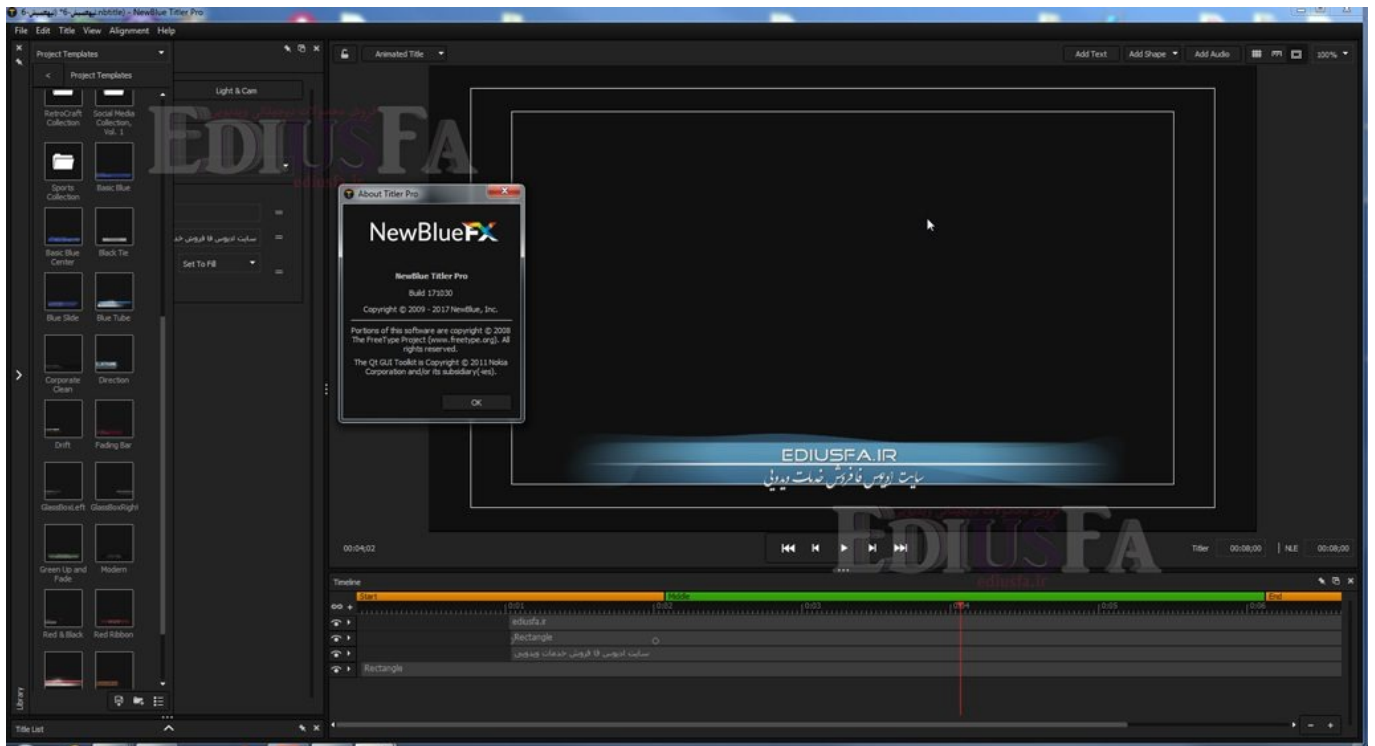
6-انیمیشن (6-انیمیشن nbtitle) - NewBlue Titler Pro

File Edit Title View Alignment Help

Project Templates

< Project Templates

Light & Cam

RetroCraft Collection

Social Media Collection, Vol. 1

Sports Collection

Basic Blue

Basic Blue Center

Black Tie

Blue Slide

Blue Tube

Corporate Clean

Direction

Drift

Fading Bar

GlassBoxLeft

GlassBoxRight

Green Up and Fade

Modern

Red & Black

Red Ribbon

Library

سایت ادیوس فا فروش خد

Set To Fill

Animated Title

Add Text Add Shape Add Audio 100%

About Titler Pro

NewBlueFX

NewBlue Titler Pro

Build 171030

Copyright © 2009 - 2017 NewBlue, Inc.

Portions of this software are copyright © 2008 The FreeType Project (www.freetype.org). All rights reserved.

The Qt GUI Toolkit is Copyright © 2011 Nokia Corporation and/or its subsidiary(-ies).

OK

EDIUSFA

ediusfa.ir

EDIUSFA.IR

سایت ادیوس فا فروش خدمات ویدیویی

00:04;02

Titler 00:08;00 NLE 00:08;00

Timeline

Start Middle End

0:01 0:02 0:03 0:04 0:05 0:06

ediusfa.ir

Rectangle

سایت ادیوس فا فروش خدمات ویدیویی

Rectangle

Title List